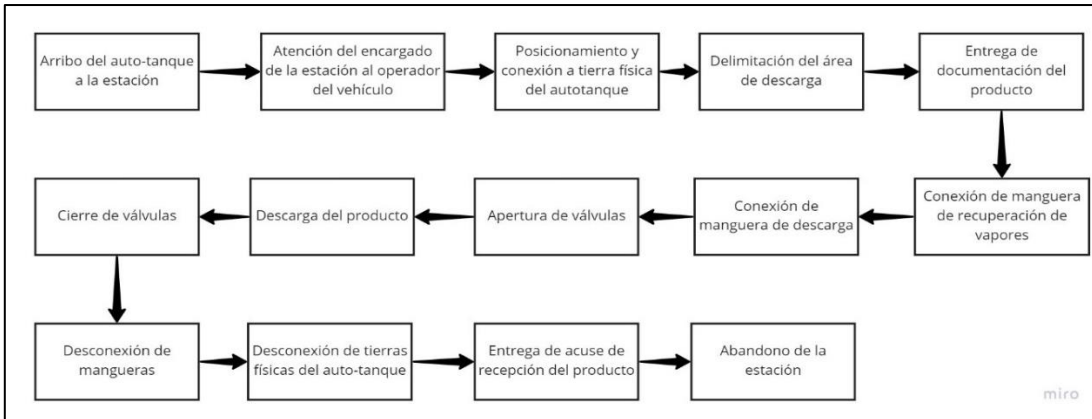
Arribo del auto-tanque a la estación

Atención del encargado de la estación al operador del vehículo

Posicionamiento y conexión a tierra física del autotanque

Delimitación del área de descarga

Entrega de documentación del producto

Conexión de manguera de recuperación de vapores

Conexión de manguera de descarga

Apertura de válvulas

Descarga del producto

Cierre de válvulas

Desconexión de mangueras

Desconexión de tierras físicas del auto-tanque

Entrega de acuse de recepción del producto

Abandono de la estación

miro